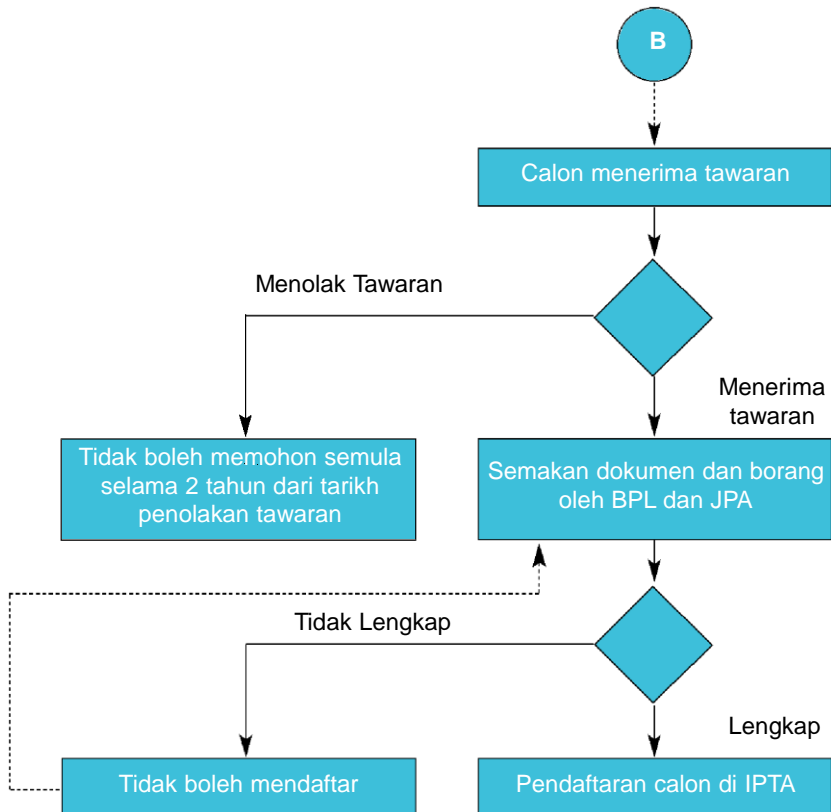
B

Calon menerima tawaran

Menolak Tawaran

Menerima tawaran

Tidak boleh memohon semula selama 2 tahun dari tarikh penolakan tawaran

Semakan dokumen dan borang oleh BPL dan JPA

Tidak Lengkap

Lengkap

Tidak boleh mendaftar

Pendaftaran calon di IPTA